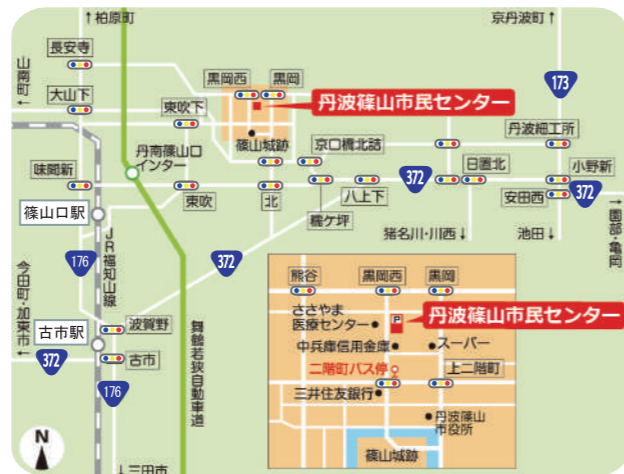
↑柏原町

京丹波町↑

長安寺

山南町←

大山下

173

黒岡西

黒岡

丹波篠山市民センター

東吹下

篠山城跡

丹波細工所

京口橋北詰

味間新

丹南篠山口インター

日置北

小野新

372

東吹

北

八上下

安田西

372

園部・亀岡→

篠山口駅

糯ケ坪

猪名川・川西↓

池田↓

176

JR福知山線

372

今田町・加東市←

熊谷

黒岡西

黒岡

ささやま医療センター

丹波篠山市民センター

波賀野

中兵庫信用金庫

スーパー

古市駅

舞鶴若狭自動車道

二階町バス停

上二階町

372

古市

三井住友銀行

176

丹波篠山市役所

篠山城跡

N

↓三田市